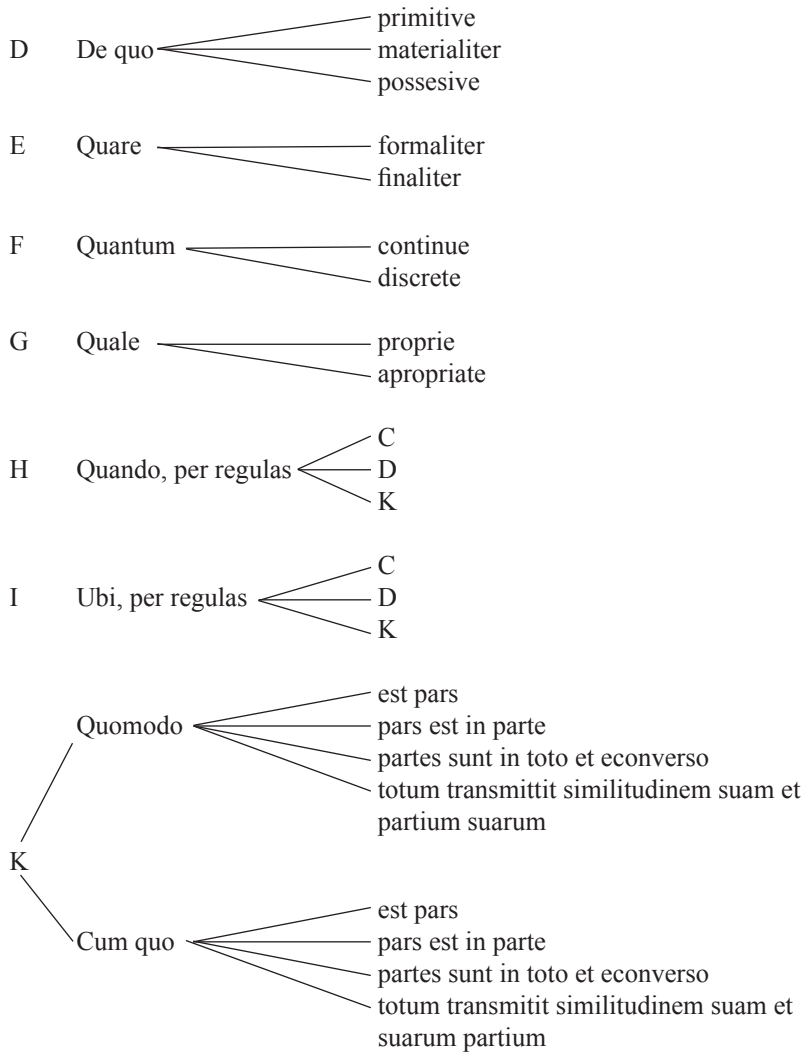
D De quo primitive
materialiter
possesive

E Quare formaliter
finaliter

F Quantum continue
discrete

G Quale proprie
apropriate

H Quando, per regulas C
D
K

I Ubi, per regulas C
D
K

K

Quomodo est pars
pars est in parte
partes sunt in toto et econverso
totum transmittit similitudinem suam et partium suarum

Cum quo est pars
pars est in parte
partes sunt in toto et econverso
totum transmitit similitudinem suam et suarum partium